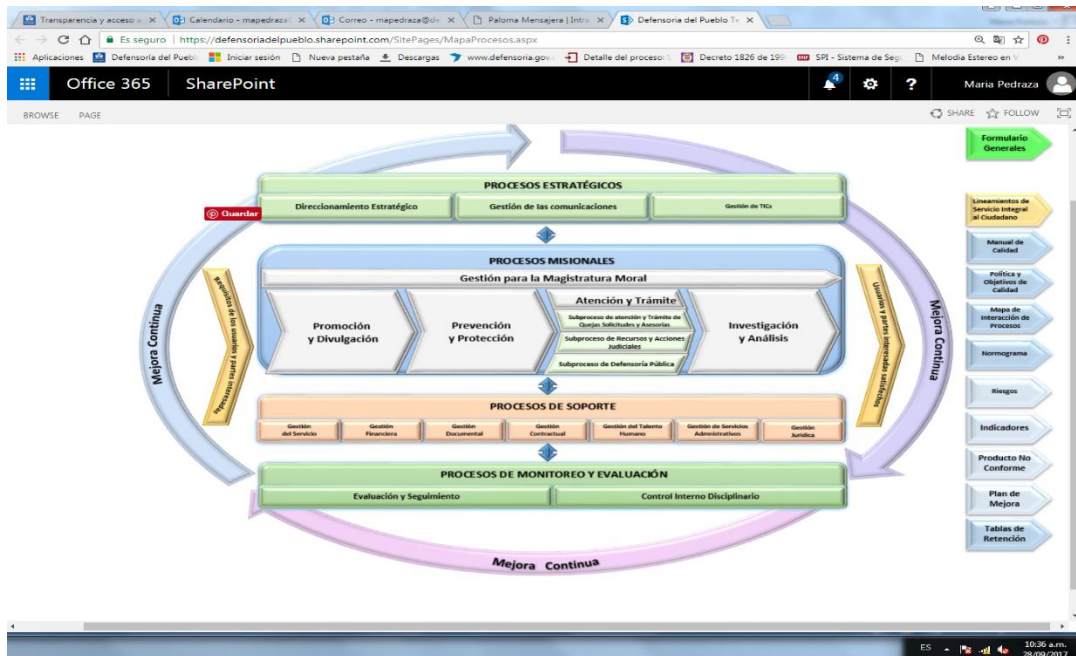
Transparencia y acceso a | Calendario - mapedraza@ | Correo - mapedraza@de | Paloma Mensajera | Intra | Defensoría del Pueblo Te

Es seguro | https://defensoriadelpueblo.sharepoint.com/SitePages/MapaProcesos.aspx

Aplicaciones | Defensoría del Puebl | Iniciar sesión | Nueva pestaña | Descargas | www.defensoria.gov. | Detalle del proceso | Decreto 1826 de 199 | SPI - Sistema de Seg | Melodia Estereo en V

Office 365 SharePoint 4 ? Maria Pedraza

BROWSE PAGE SHARE FOLLOW

Formulario Generales

PROCESOS ESTRATÉGICOS
Direccionamiento Estratégico | Gestión de las comunicaciones | Gestión de TICs

Guardar

PROCESOS MISIONALES
Gestión para la Magistratura Moral
Promoción y Divulgación
Prevención y Protección
Atención y Trámite
Subproceso de atención y Trámite de Quejas Solicitudes y Asesorías.
Subproceso de Recursos y Acciones Judiciales
Subproceso de Defensoría Pública
Investigación y Análisis

Requisitos de los usuarios y partes interesadas
Usuarios y partes interesadas satisfechos

Mejora Continua
Mejora Continua

PROCESOS DE SOPORTE
Gestión del Servicio | Gestión Financiera | Gestión Documental | Gestión Contractual | Gestión del Talento Humano | Gestión de Servicios Administrativos | Gestión Jurídica

PROCESOS DE MONITOREO Y EVALUACIÓN
Evaluación y Seguimiento | Control Interno Disciplinario

Mejora Continua

Lineamientos de Servicio Integral al Ciudadano
Manual de Calidad
Política y Objetivos de Calidad
Mapa de Interacción de Procesos
Normograma
Riesgos
Indicadores
Producto No Conforme
Plan de Mejora
Tablas de Retención

ES 10:36 a.m. 28/09/2017